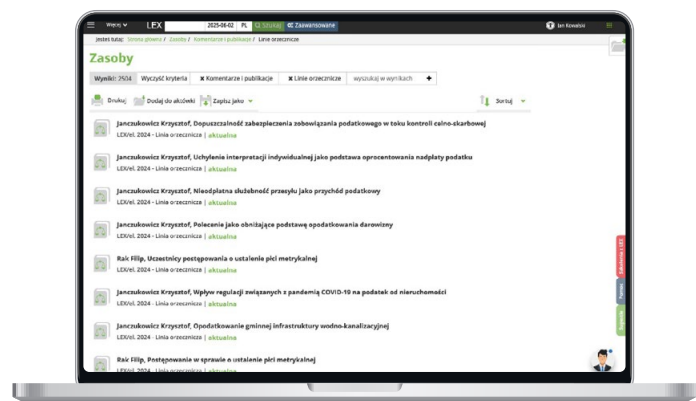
Więcej LEX 2025-06-02 PL Szukaj Zaawansowane Jan Kowalski

Jesteś tutaj: Strona główna / Zasoby / Komentarze i publikacje / Linie orzecznicze

Zasoby

Wyniki: 2504 Wyczyść kryteria ✖ Komentarze i publikacje ✖ Linie orzecznicze wyszukaj w wynikach +

Drukuj Dodaj do aktówki Zapisz jako Sortuj

Janczukowicz Krzysztof, Dopuszczalność zabezpieczenia zobowiązania podatkowego w toku kontroli celno-skarbowej
LEX/el. 2024 - Linia orzecznicze | aktualna

Janczukowicz Krzysztof, Uchylenie interpretacji indywidualnej jako podstawa oprocentowania nadpłaty podatku
LEX/el. 2024 - Linia orzecznicze | aktualna

Janczukowicz Krzysztof, Nieodpłatna służebność przesyłu jako przychód podatkowy
LEX/el. 2024 - Linia orzecznicze | aktualna

Janczukowicz Krzysztof, Polecenie jako obniżające podstawę opodatkowania darowizny
LEX/el. 2024 - Linia orzecznicze | aktualna

Rak Filip, Uczestnicy postępowania o ustalenie płci metrykalnej
LEX/el. 2024 - Linia orzecznicze | aktualna

Janczukowicz Krzysztof, Wpływ regulacji związanych z pandemią COVID-19 na podatek od nieruchomości
LEX/el. 2024 - Linia orzecznicze | aktualna

Janczukowicz Krzysztof, Opodatkowanie gminnej infrastruktury wodno-kanalizacyjnej
LEX/el. 2024 - Linia orzecznicze | aktualna

Rak Filip, Postępowanie w sprawie o ustalenie płci metrykalnej
LEX/el. 2024 - Linia orzecznicze | aktualna

Biblioteka LEX
Pomoc